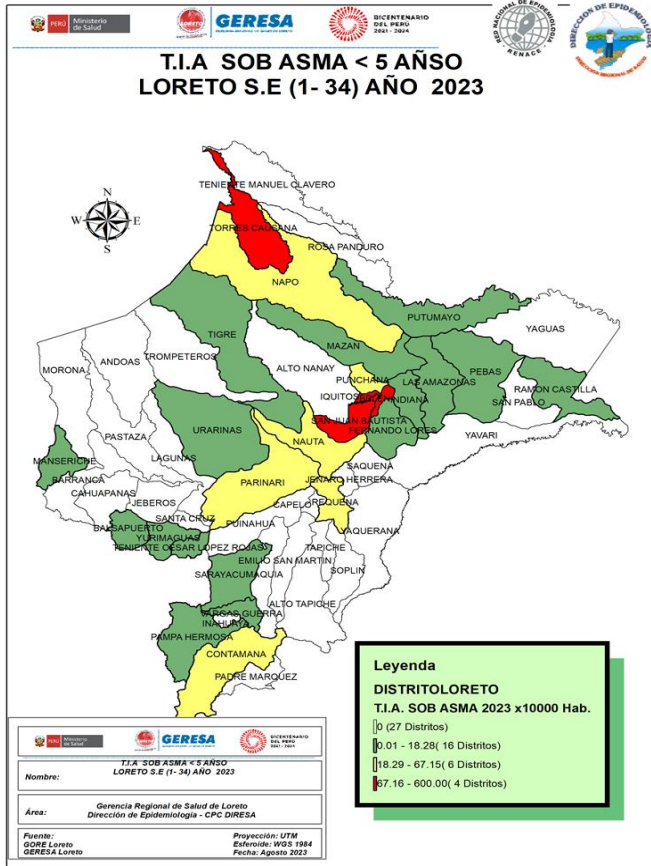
PERÚ Ministerio de Salud

GERESA

BICENTENARIO DEL PERÚ 2021 - 2024

RED NACIONAL DE EPIDEMIOLOGÍA RENACE

DIRECCIÓN DE EPIDEMIOLOGÍA

T.I.A SOB ASMA < 5 AÑSO
LORETO S.E (1- 34) AÑO 2023

N
W E
S

TENIENTE MANUEL CLAVERO
TORRES CAUSANA
ROSA PANDURO
NAPO
PUTUMAYO
YAGUAS
TIGRE
MAZAN
ANDOAS
TROMPETEROS
ALTO NANAY
MORONA
PUNCHANA
LAS AMAZONAS
PEBAS
RAMON CASTILLA
IQUITOS
INDIANA
SAN PABLO
SAN JUAN BAUTISTA
FERNANDO LORES
URARINAS
YAVARI
PASTAZA
NAUTA
LAGUNAS
SAQUENA
MANSERICHE
JENARO HERRERA
BARRANCA
PARINARI
CAHUAPANAS
CAPELO
JEBEROS
REQUENA
SANTA CRUZ
PUINAHUA
YAQUERANA
BALSAPUERTO
YURIMAGUAS
TENIENTE CESAR LOPEZ ROJAS
TAPICHE
EMILIO SAN MARTIN
SOPLIN
SARAYACU
MAQUIA
ALTO TAPICHE
VARGAS GUERRA
INAHUAYA
PAMPA HERMOSA
CONTAMANA
PADRE MARQUEZ

Leyenda
DISTRITOLORETO
T.I.A. SOB ASMA 2023 x10000 Hab.
0 (27 Distritos)
0.01 - 18.28( 16 Distritos)
18.29 - 67.15( 6 Distritos)
67.16 - 600.00( 4 Distritos)

PERÚ Ministerio de Salud
GERESA
BICENTENARIO DEL PERÚ 2021 - 2024

Nombre:
T.I.A SOB ASMA < 5 AÑSO
LORETO S.E (1- 34) AÑO 2023

Área:
Gerencia Regional de Salud de Loreto
Dirección de Epidemiología - CPC DIRESA

Fuente:
GORE Loreto
GERESA Loreto

Proyección: UTM
Esferoide: WGS 1984
Fecha: Agosto 2023